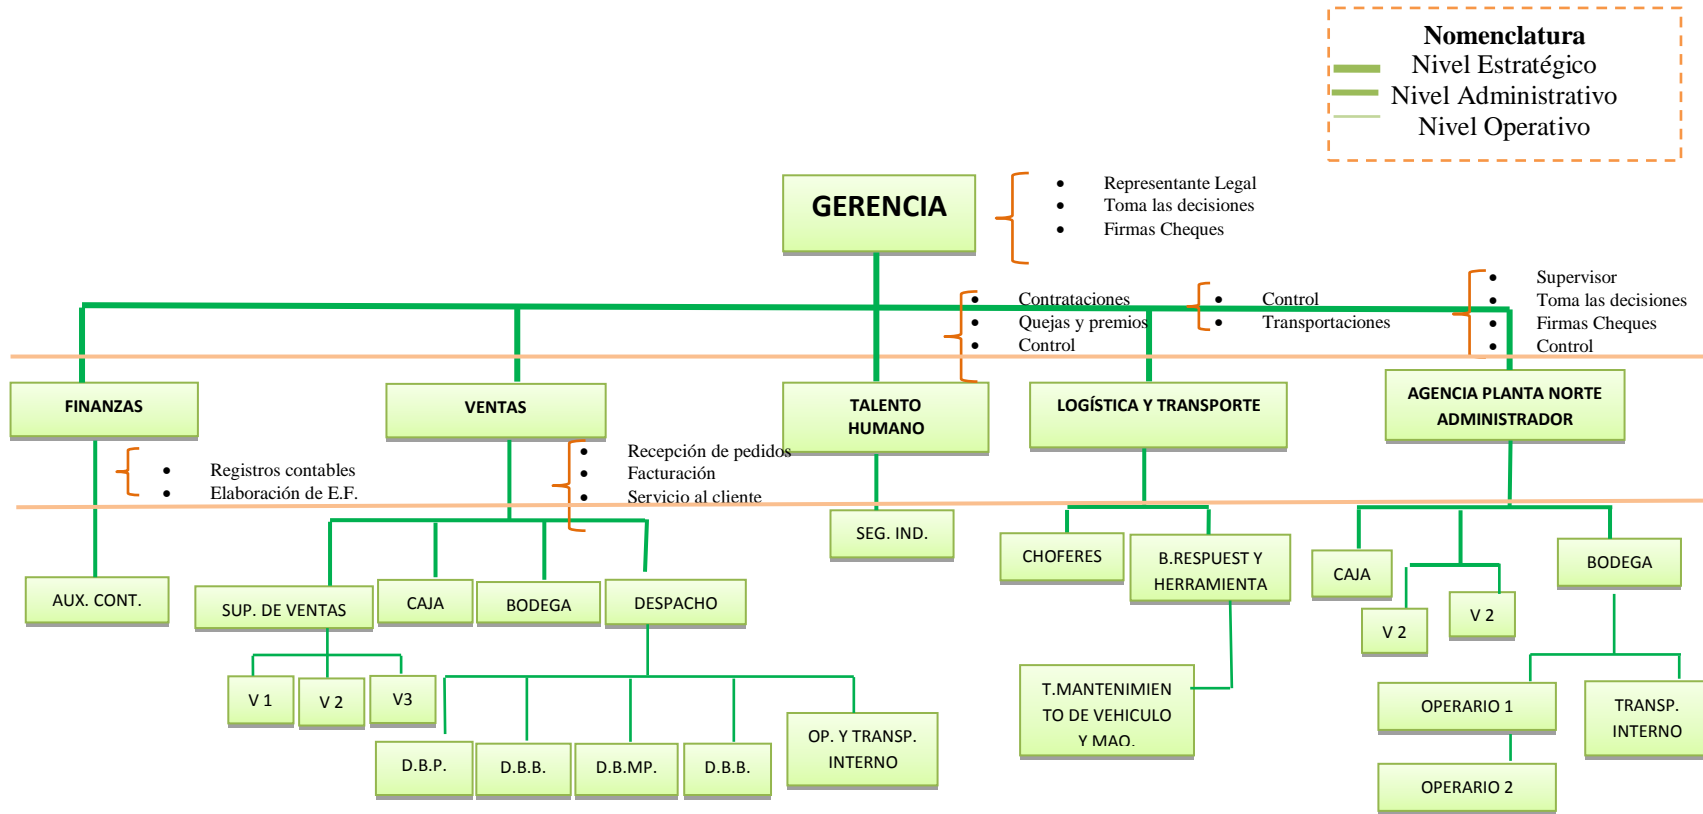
Nomenclatura
Nivel Estratégico
Nivel Administrativo
Nivel Operativo

GERENCIA

- Representante Legal
- Toma las decisiones
- Firmas Cheques

- Contrataciones
- Quejas y premios
- Control

- Control
- Transportaciones

- Supervisor
- Toma las decisiones
- Firmas Cheques
- Control

FINANZAS

VENTAS

TALENTO HUMANO

LOGÍSTICA Y TRANSPORTE

AGENCIA PLANTA NORTE ADMINISTRADOR

- Registros contables
- Elaboración de E.F.

- Recepción de pedidos
- Facturación
- Servicio al cliente

SEG. IND.

CHOFERES

B.RESPUEST Y HERRAMIENTA

CAJA

BODEGA

V 2

V 2

AUX. CONT.

SUP. DE VENTAS

CAJA

BODEGA

DESPACHO

V 1

V 2

V3

T.MANTENIMIENTO DE VEHICULO Y MAQ.

OPERARIO 1

TRANSP. INTERNO

D.B.P.

D.B.B.

D.B.MP.

D.B.B.

OP. Y TRANSP. INTERNO

OPERARIO 2